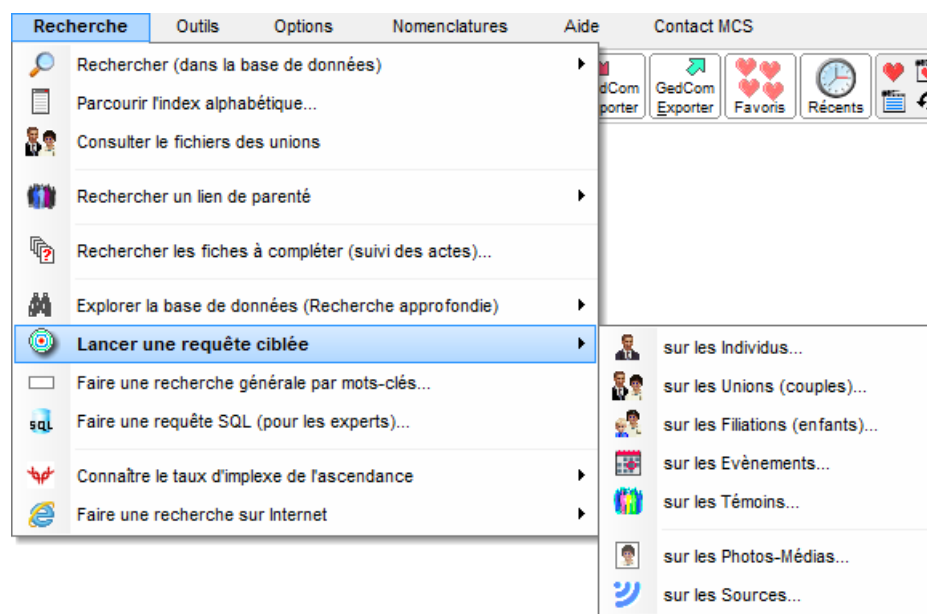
Recherche Outils Options Nomenclatures Aide Contact MCS

Rechercher (dans la base de données)
Parcourir l'index alphabétique...
Consulter le fichiers des unions
Rechercher un lien de parenté
Rechercher les fiches à compléter (suivi des actes)...
Explorer la base de données (Recherche approfondie)
Lancer une requête ciblée
Faire une recherche générale par mots-clés...
Faire une requête SQL (pour les experts)...
Connaître le taux d'implexe de l'ascendance
Faire une recherche sur Internet

dCom porter
GedCom Exporter
Favoris
Récents

sur les Individus...
sur les Unions (couples)...
sur les Filiations (enfants)...
sur les Evènements...
sur les Témoins...
sur les Photos-Médias...
sur les Sources...